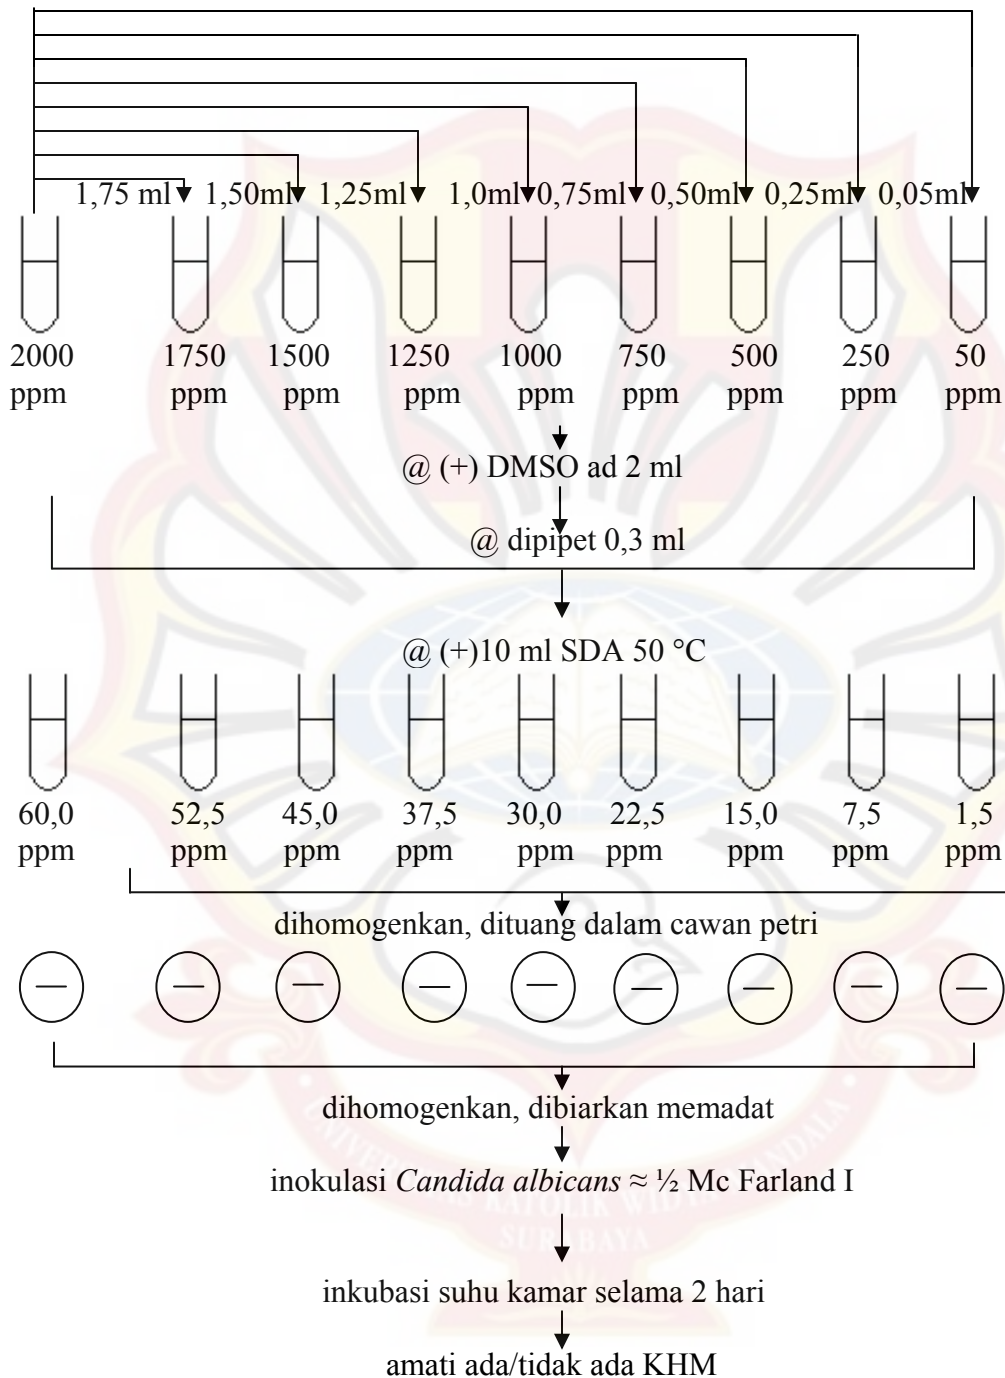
1,75 ml 1,50ml 1,25ml 1,0ml 0,75ml 0,50ml 0,25ml 0,05ml

2000 ppm 1750 ppm 1500 ppm 1250 ppm 1000 ppm 750 ppm 500 ppm 250 ppm 50 ppm

@ (+) DMSO ad 2 ml

@ dipipet 0,3 ml

@ (+)10 ml SDA 50 °C

60,0 ppm 52,5 ppm 45,0 ppm 37,5 ppm 30,0 ppm 22,5 ppm 15,0 ppm 7,5 ppm 1,5 ppm

dihomogenkan, dituang dalam cawan petri

dihomogenkan, dibiarkan memadat

inokulasi *Candida albicans* ≈ ½ Mc Farland I

inkubasi suhu kamar selama 2 hari

amati ada/tidak ada KHM